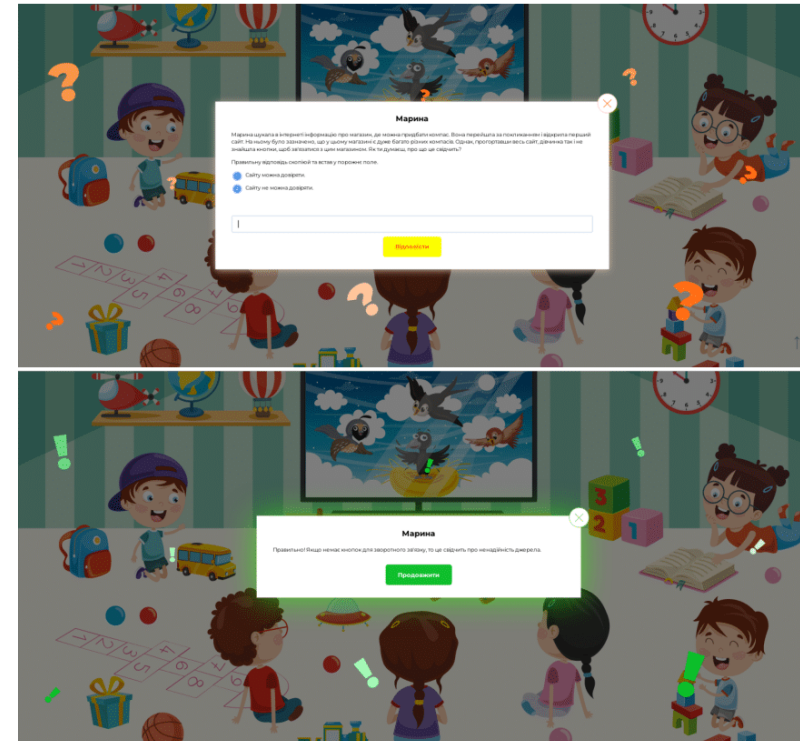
Марина

Марина шукала в інтернеті інформацію про магазин, де можна придбати компас. Вона перейшла за посиланням і відкрила перший сайт. На ньому було зазначено, що у цьому магазині є дуже багато різних компасів. Однак, прогортавши весь сайт, дівчинка так і не знайшла кнопки, щоб зв'язатися з цим магазином. Як ти думаєш, про що це свідчить?

Правильну відповідь скопіюй та встав у порожнє поле.

Сайту можна довіряти.

Сайту не можна довіряти.

Відповісти

Марина

Правильно! Якщо немає кнопок для зворотного зв'язку, то це свідчить про ненадійність джерела.

Продовжити